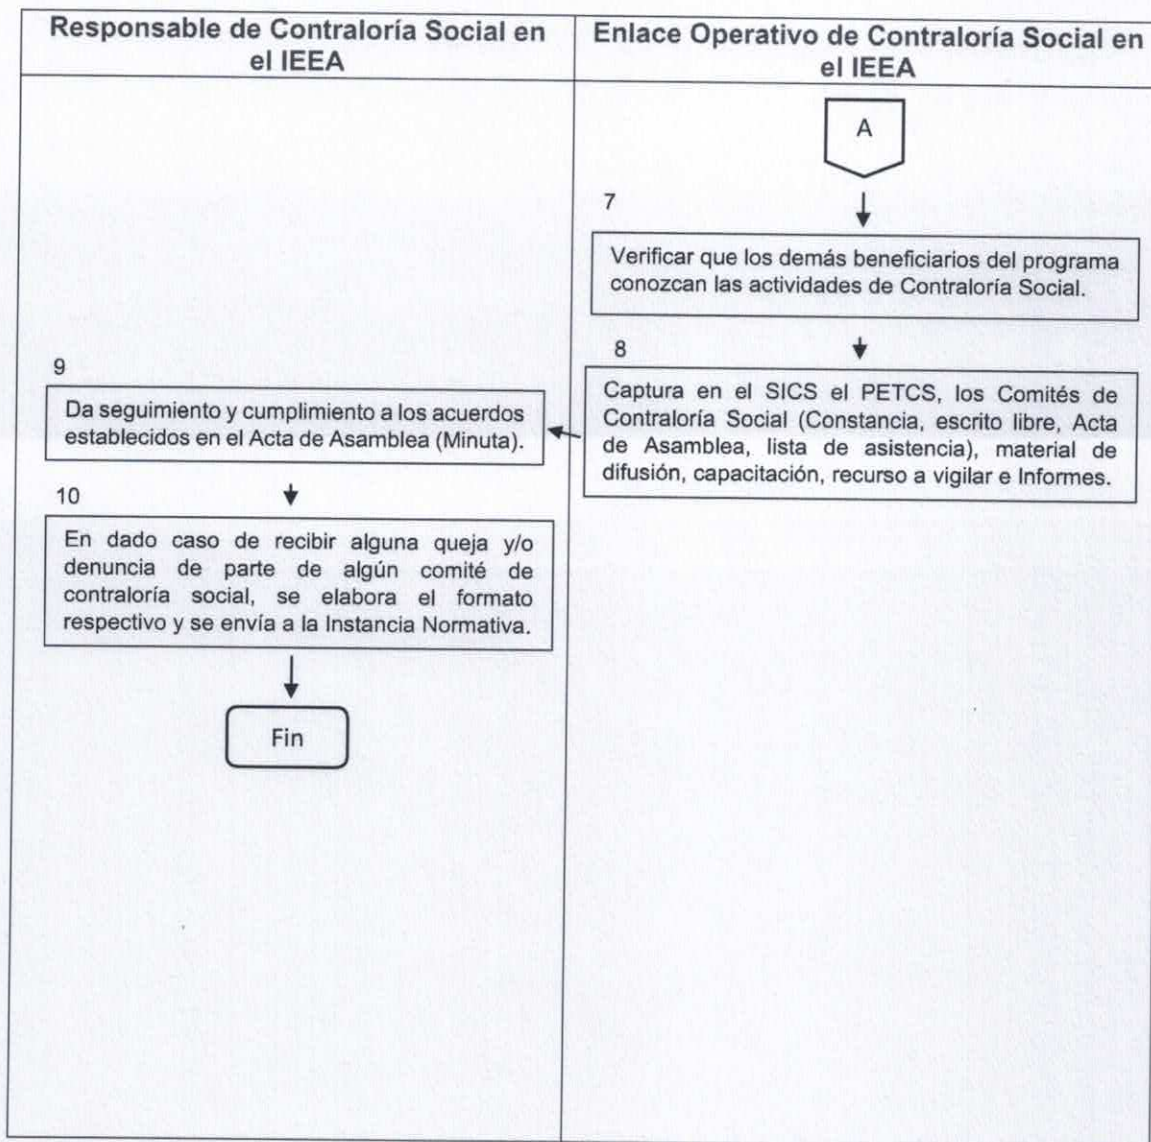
Responsable de Contraloría Social en el IEEA

Enlace Operativo de Contraloría Social en el IEEA

A

7

Verificar que los demás beneficiarios del programa conozcan las actividades de Contraloría Social.

8

Captura en el SICS el PETCS, los Comités de Contraloría Social (Constancia, escrito libre, Acta de Asamblea, lista de asistencia), material de difusión, capacitación, recurso a vigilar e Informes.

9

Da seguimiento y cumplimiento a los acuerdos establecidos en el Acta de Asamblea (Minuta).

10

En dado caso de recibir alguna queja y/o denuncia de parte de algún comité de contraloría social, se elabora el formato respectivo y se envía a la Instancia Normativa.

Fin